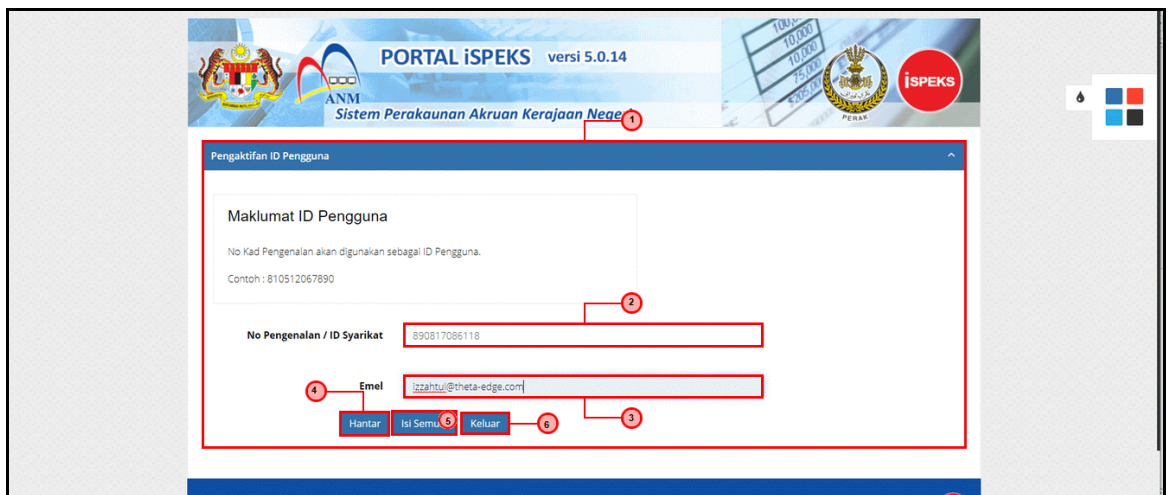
ANM

PORTAL iSPEKS versi 5.0.14

Sistem Perakaunan Akruan Kerajaan Negeri

PERAK

iSPEKS

1

Pengaktifan ID Pengguna

Maklumat ID Pengguna

No Kad Pengenalan akan digunakan sebagai ID Pengguna.

Contoh : 810512067890

2

No Pengenalan / ID Syarikat 890817086118

Emel Izzahtul@theta-edge.com

4

3

Hantar Isi Semula 5 Keluar 6